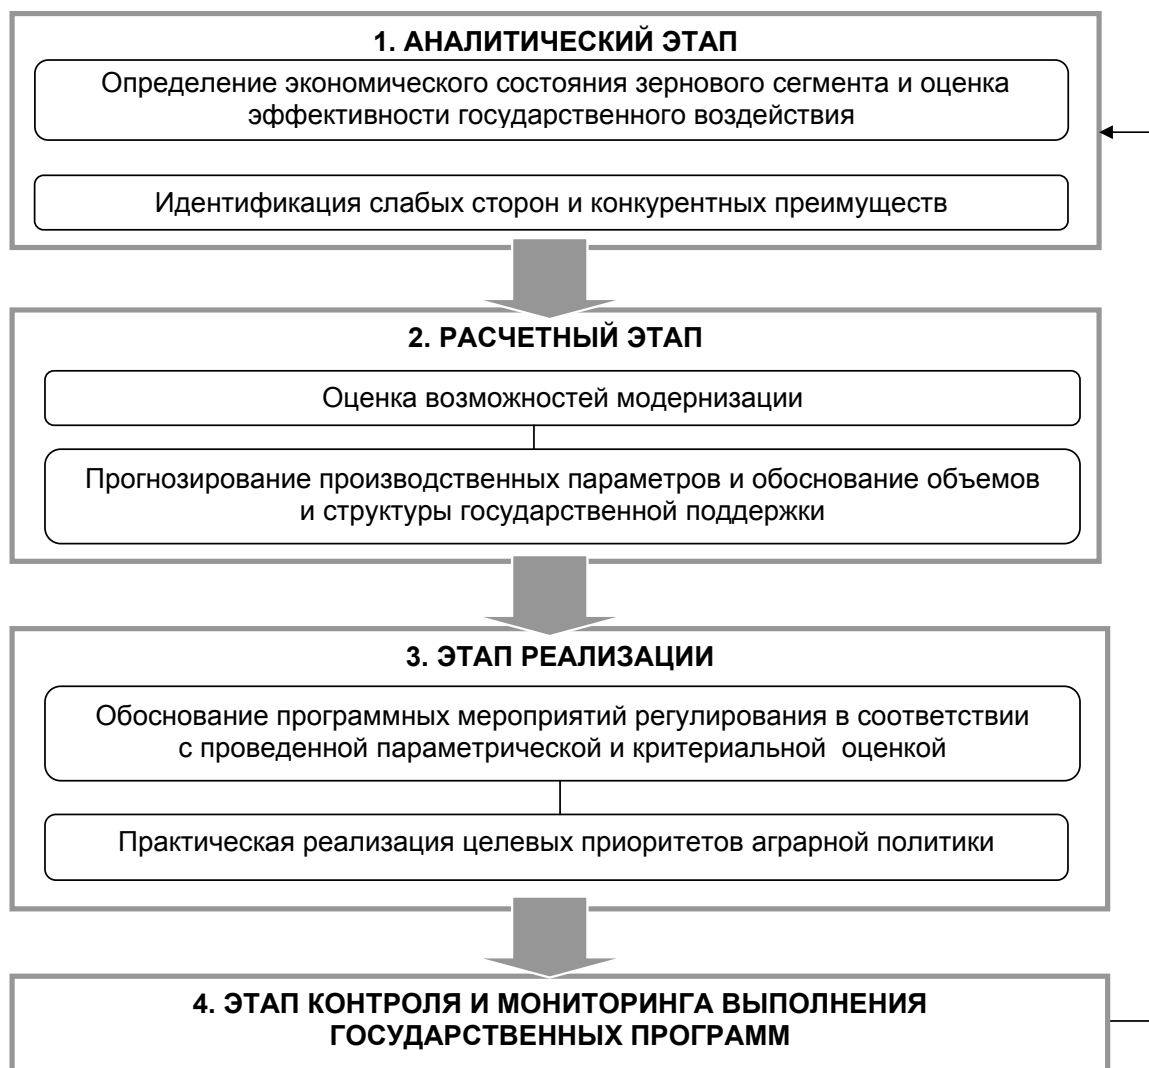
1. АНАЛИТИЧЕСКИЙ ЭТАП

Определение экономического состояния зернового сегмента и оценка эффективности государственного воздействия

Идентификация слабых сторон и конкурентных преимуществ

2. РАСЧЕТНЫЙ ЭТАП

Оценка возможностей модернизации

Прогнозирование производственных параметров и обоснование объемов и структуры государственной поддержки

3. ЭТАП РЕАЛИЗАЦИИ

Обоснование программных мероприятий регулирования в соответствии с проведенной параметрической и критериальной оценкой

Практическая реализация целевых приоритетов аграрной политики

4. ЭТАП КОНТРОЛЯ И МОНИТОРИНГА ВЫПОЛНЕНИЯ ГОСУДАРСТВЕННЫХ ПРОГРАММ